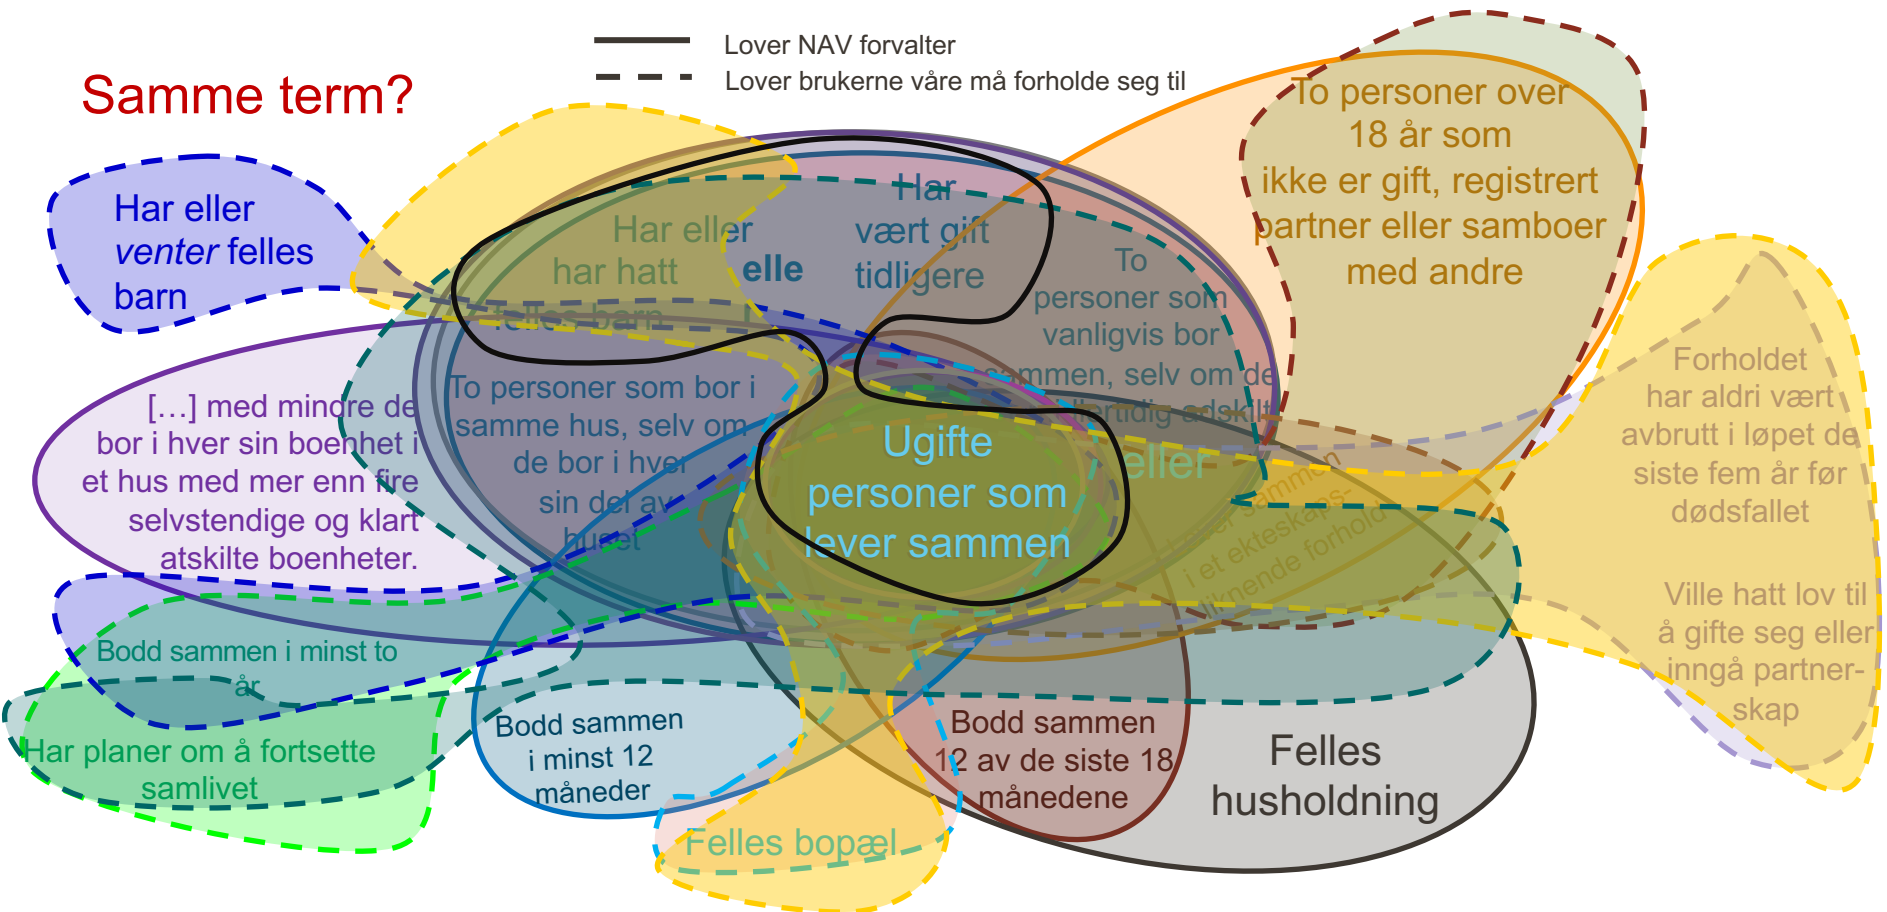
Samme term?

Lover NAV forvalter

Lover brukerne våre må forholde seg til

Har eller venter felles barn

Har eller har hatt felles barn

elle

Har vært gift tidligere

To personer over 18 år som ikke er gift, registrert partner eller samboer med andre

To personer som vanligvis bor sammen, selv om de midlertidig er atskilt

[…] med mindre de bor i hver sin boenhet i et hus med mer enn fire selvstendige og klart atskilte boenheter.

To personer som bor i samme hus, selv om de bor i hver sin del av huset

Ugifte personer som lever sammen

eller

lever sammen i et ekteskapsliknende forhold

Forholdet har aldri vært avbrutt i løpet de siste fem år før dødsfallet

Ville hatt lov til å gifte seg eller inngå partnerskap

Bodd sammen i minst to år

Har planer om å fortsette samlivet

Bodd sammen i minst 12 måneder

Bodd sammen 12 av de siste 18 månedene

Felles husholdning

Felles bopæl